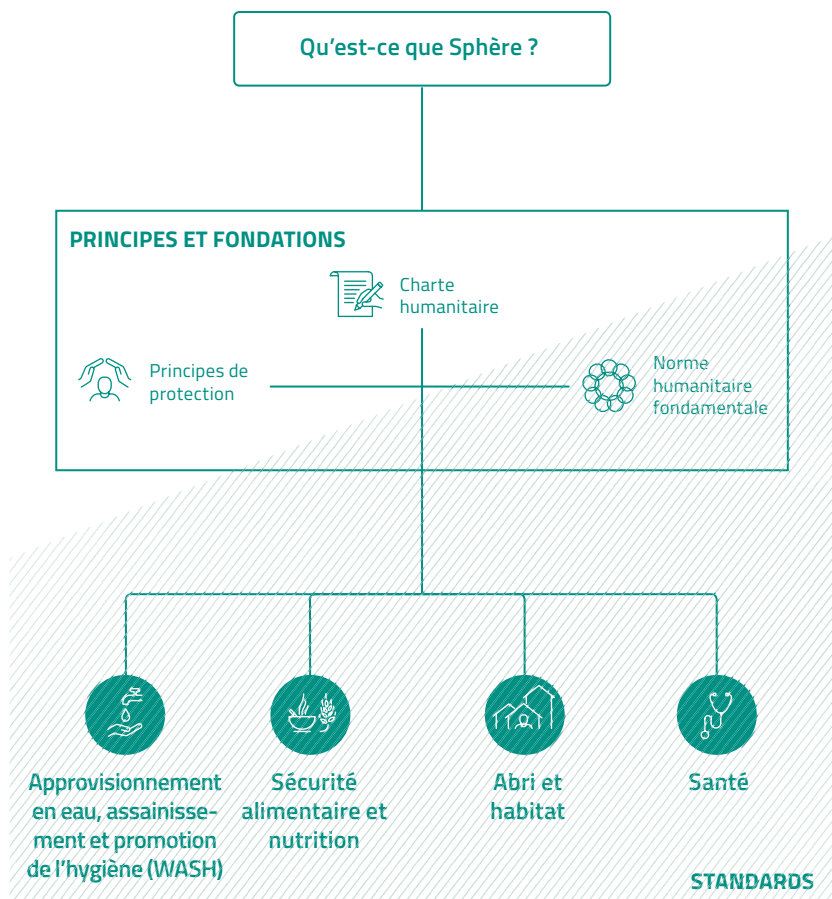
Qu’est-ce que Sphère ?

PRINCIPES ET FONDATIONS

Charte humanitaire

Principes de protection

Norme humanitaire fondamentale

Approvisionnement en eau, assainissement et promotion de l’hygiène (WASH)

Sécurité alimentaire et nutrition

Abri et habitat

Santé

STANDARDS